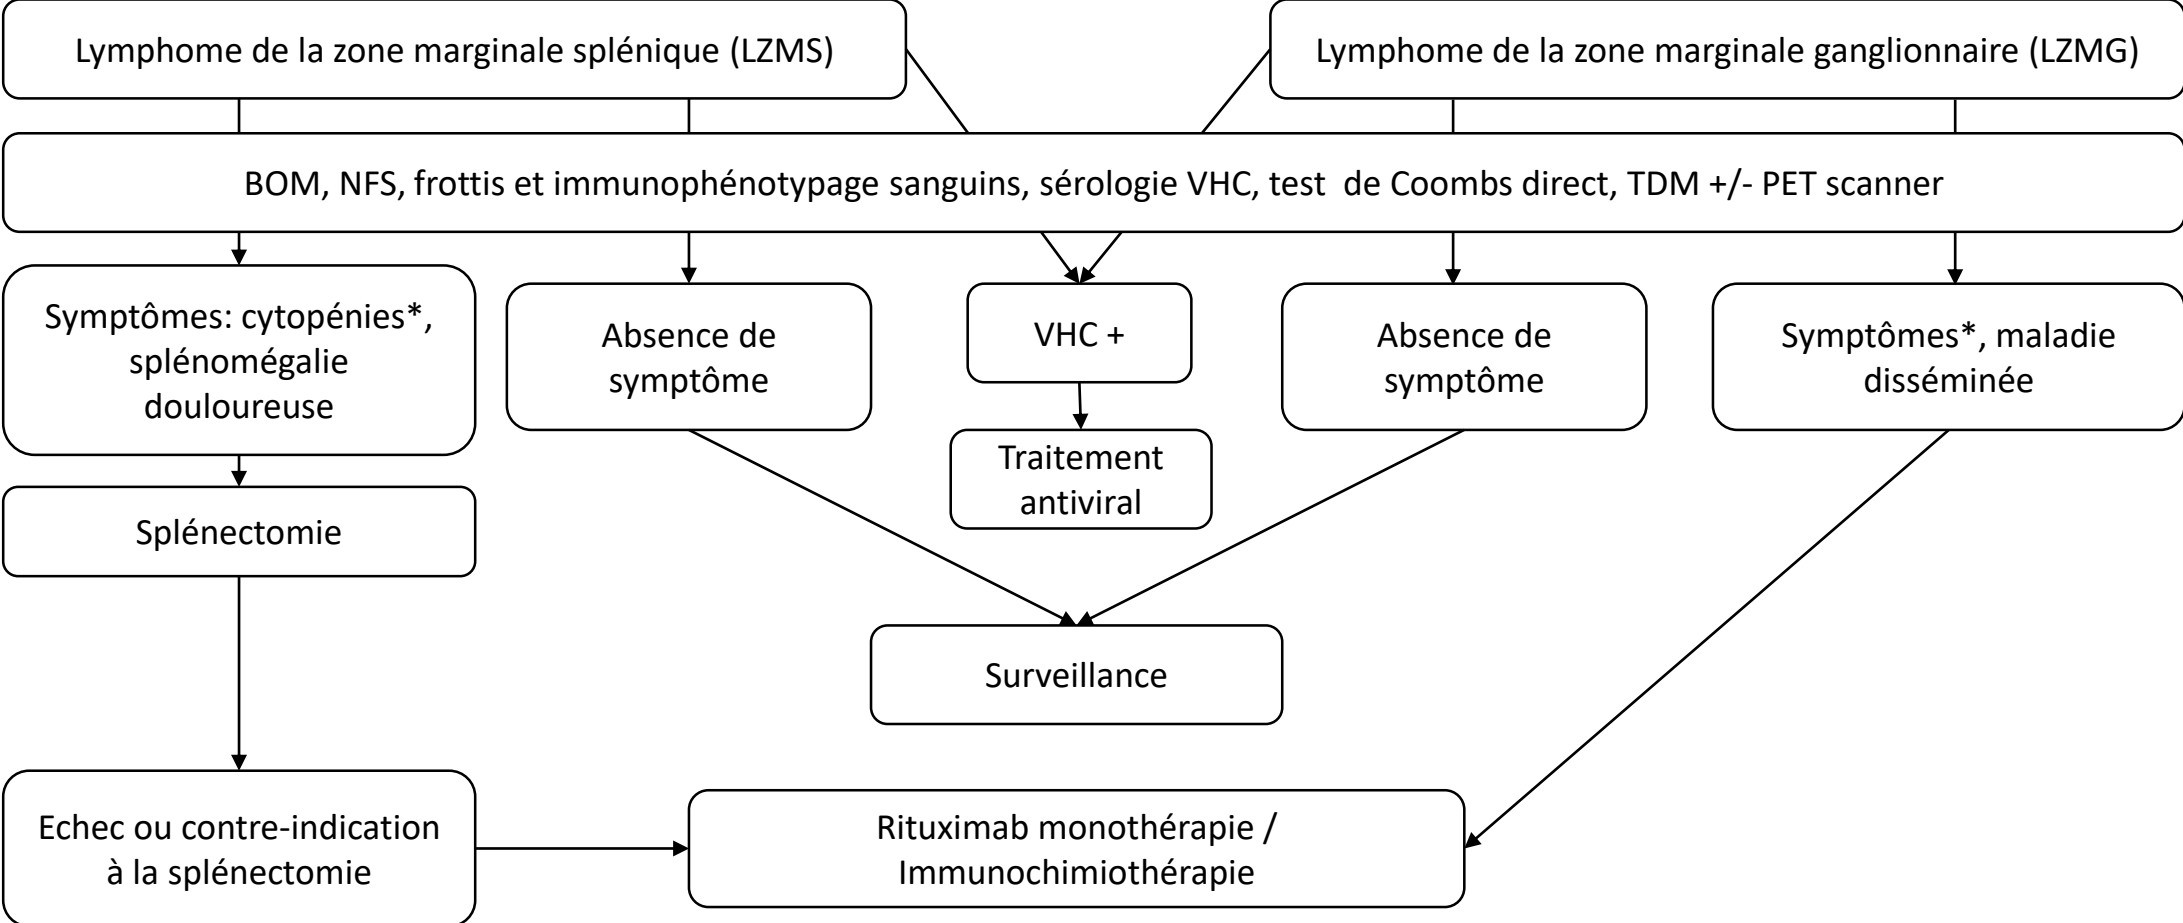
Lymphome de la zone marginale splénique (LZMS)

Lymphome de la zone marginale ganglionnaire (LZMG)

BOM, NFS, frottis et immunophénotypage sanguins, sérologie VHC, test de Coombs direct, TDM +/- PET scanner

Symptômes: cytopénies*, splénomégalie douloureuse

Absence de symptôme

VHC +

Absence de symptôme

Symptômes*, maladie disséminée

Traitement antiviral

Splénectomie

Surveillance

Echec ou contre-indication à la splénectomie

Rituximab monothérapie / Immunochimiothérapie